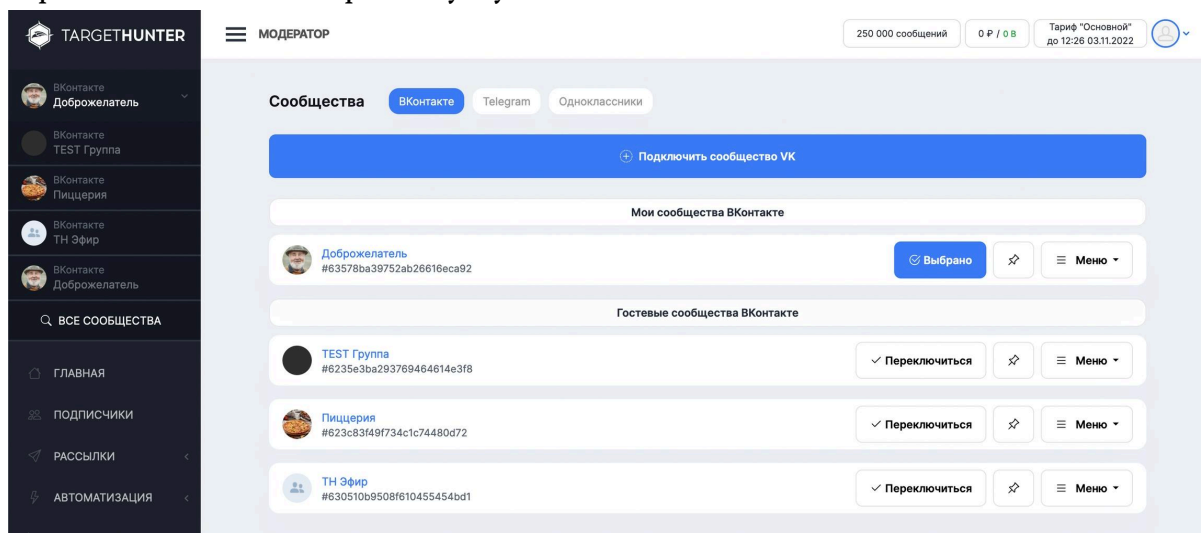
TARGETHUNTER

ВКонтакте
Доброжелатель

ВКонтакте
TEST Группа

ВКонтакте
Пиццерия

ВКонтакте
ТН Эфир

ВКонтакте
Доброжелатель

ВСЕ СООБЩЕСТВА

ГЛАВНАЯ

ПОДПИСЧИКИ

РАССЫЛКИ

АВТОМАТИЗАЦИЯ

МОДЕРАТОР

250 000 сообщений

0 ₽ / 0 В

Тариф "Основной"
до 12:26 03.11.2022

Сообщества

ВКонтакте

Telegram

Одноклассники

Подключить сообщество VK

Мои сообщества ВКонтакте

Доброжелатель
#63578ba39752ab26616eca92

Выбрано

Меню

Гостевые сообщества ВКонтакте

TEST Группа
#6235e3ba293769464614e3f8

Переключиться

Меню

Пиццерия
#623c83f49f734c1c74480d72

Переключиться

Меню

ТН Эфир
#630510b9508f610455454bd1

Переключиться

Меню